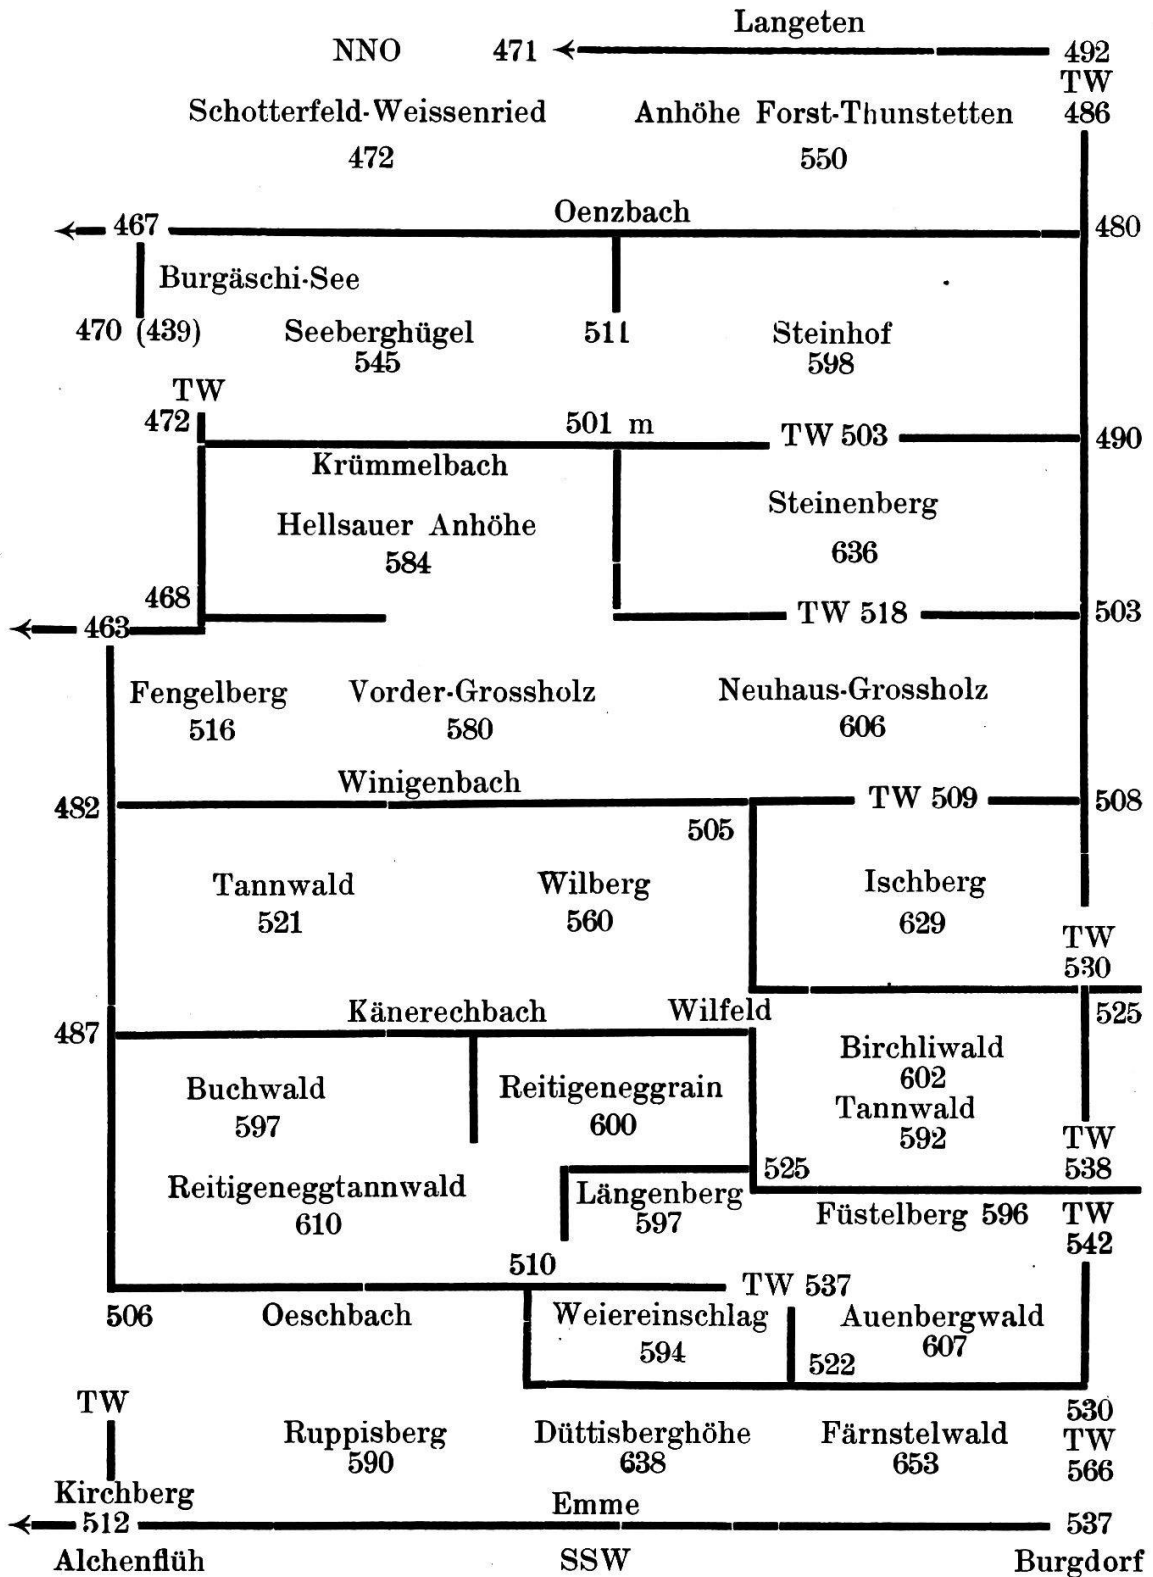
Langeten
NNO 471 492
TW
Schotterfeld-Weissenried Anhöhe Forst-Thunstetten 486
472 550

467 Oenzbach 480
Burgäschi-See
470 (439) Seeberghügel 511 Steinhof
545 598

TW
472 501 m TW 503 490
Krümmelbach
Steinenberg
Hellsauer Anhöhe
584 636
468
463 TW 518 503

Fengelberg Vorder-Grossholz Neuhaus-Grossholz
516 580 606

Winigenbach
482 TW 509 508
505
Tannwald Wilberg Ischberg
521 560 629
TW
530
Känerechbach Wilfeld 525
487 Birchliwald
602
Buchwald Reitigeneggrain Tannwald
597 600 592
TW
525 538
Reitigeneggtannwald Längenberg Füstelberg 596 TW
610 597 542
510
TW 537
506 Oeschbach Weiereinschlag Auenbergwald
594 607
522
TW 530
Ruppisberg Düttisberghöhe Färnstelwald TW
590 638 653 566
Kirchberg
Emme
512 537
Alchenflüh SSW Burgdorf